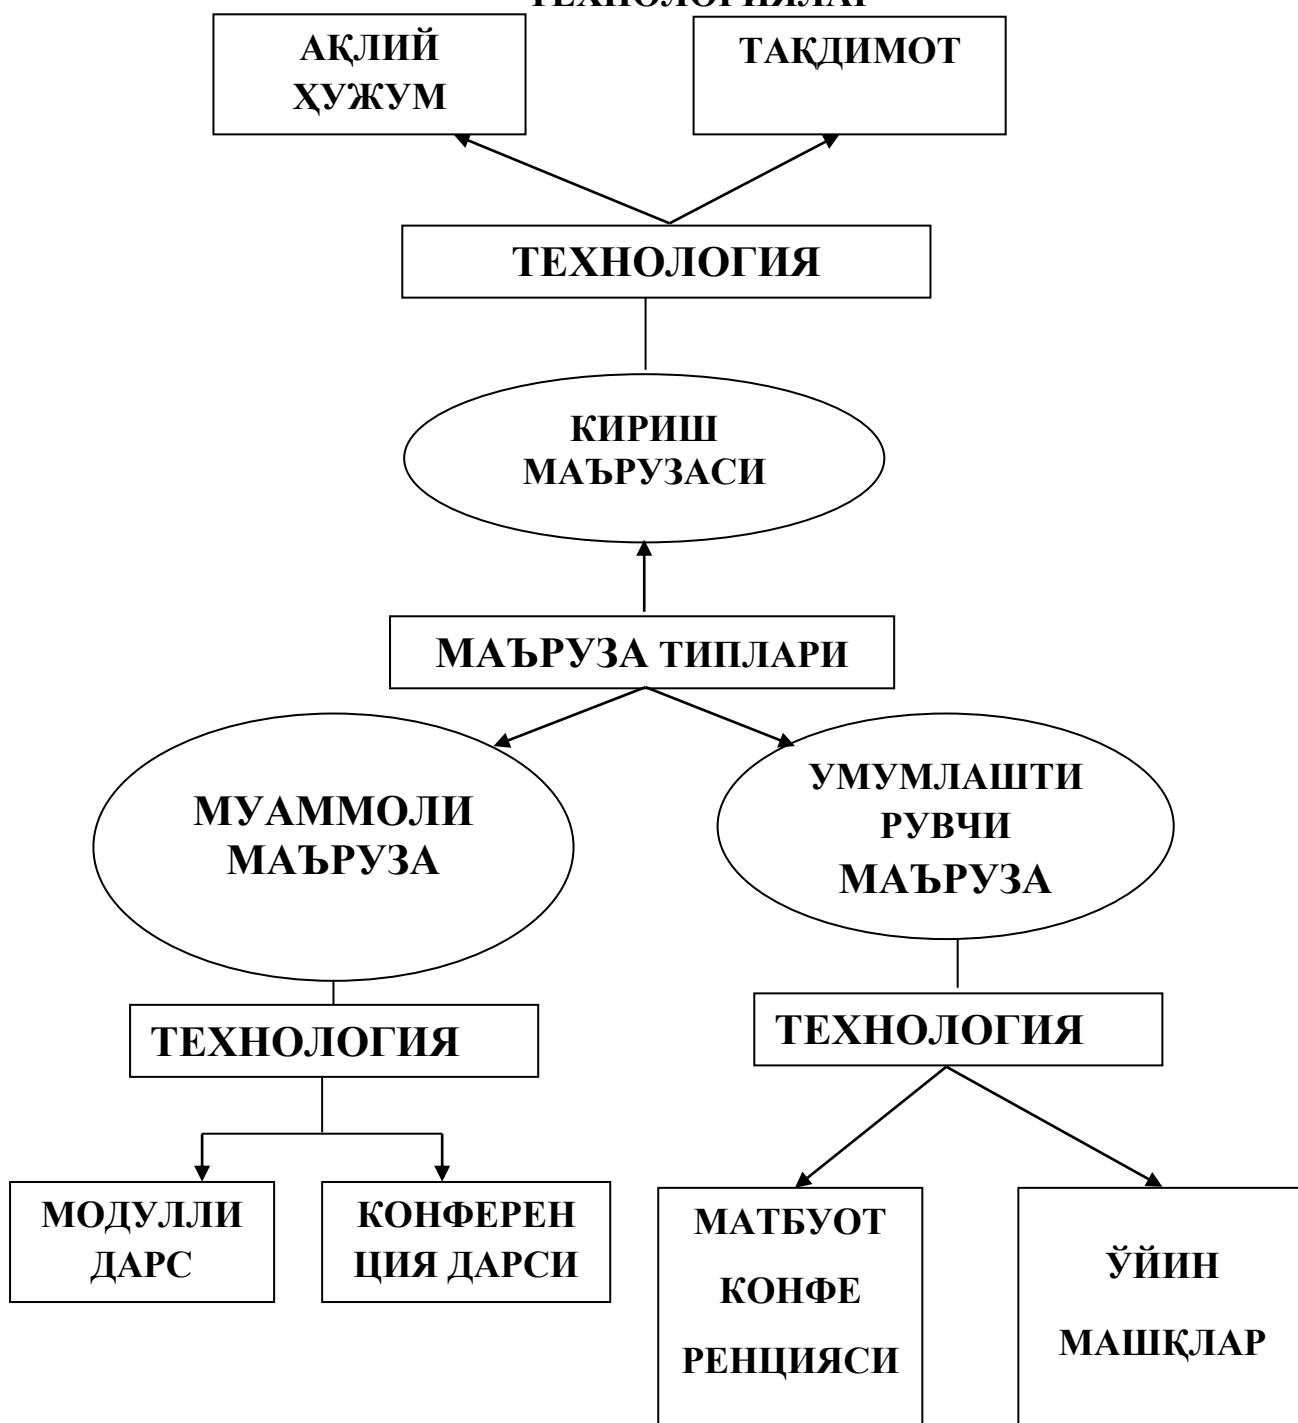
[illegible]

АҚЛИЙ ҲУЖУМ

ТАҚДИМОТ

ТЕХНОЛОГИЯ

КИРИШ МАЪРУЗАСИ

МАЪРУЗА ТИПЛАРИ

МУАММОЛИ МАЪРУЗА

УМУМЛАШТИРУВЧИ МАЪРУЗА

ТЕХНОЛОГИЯ

ТЕХНОЛОГИЯ

МОДУЛЛИ ДАРС

КОНФЕРЕНЦИЯ ДАРСИ

МАТБУОТ КОНФЕРЕНЦИЯСИ

ЎЙИН МАШҚЛАР